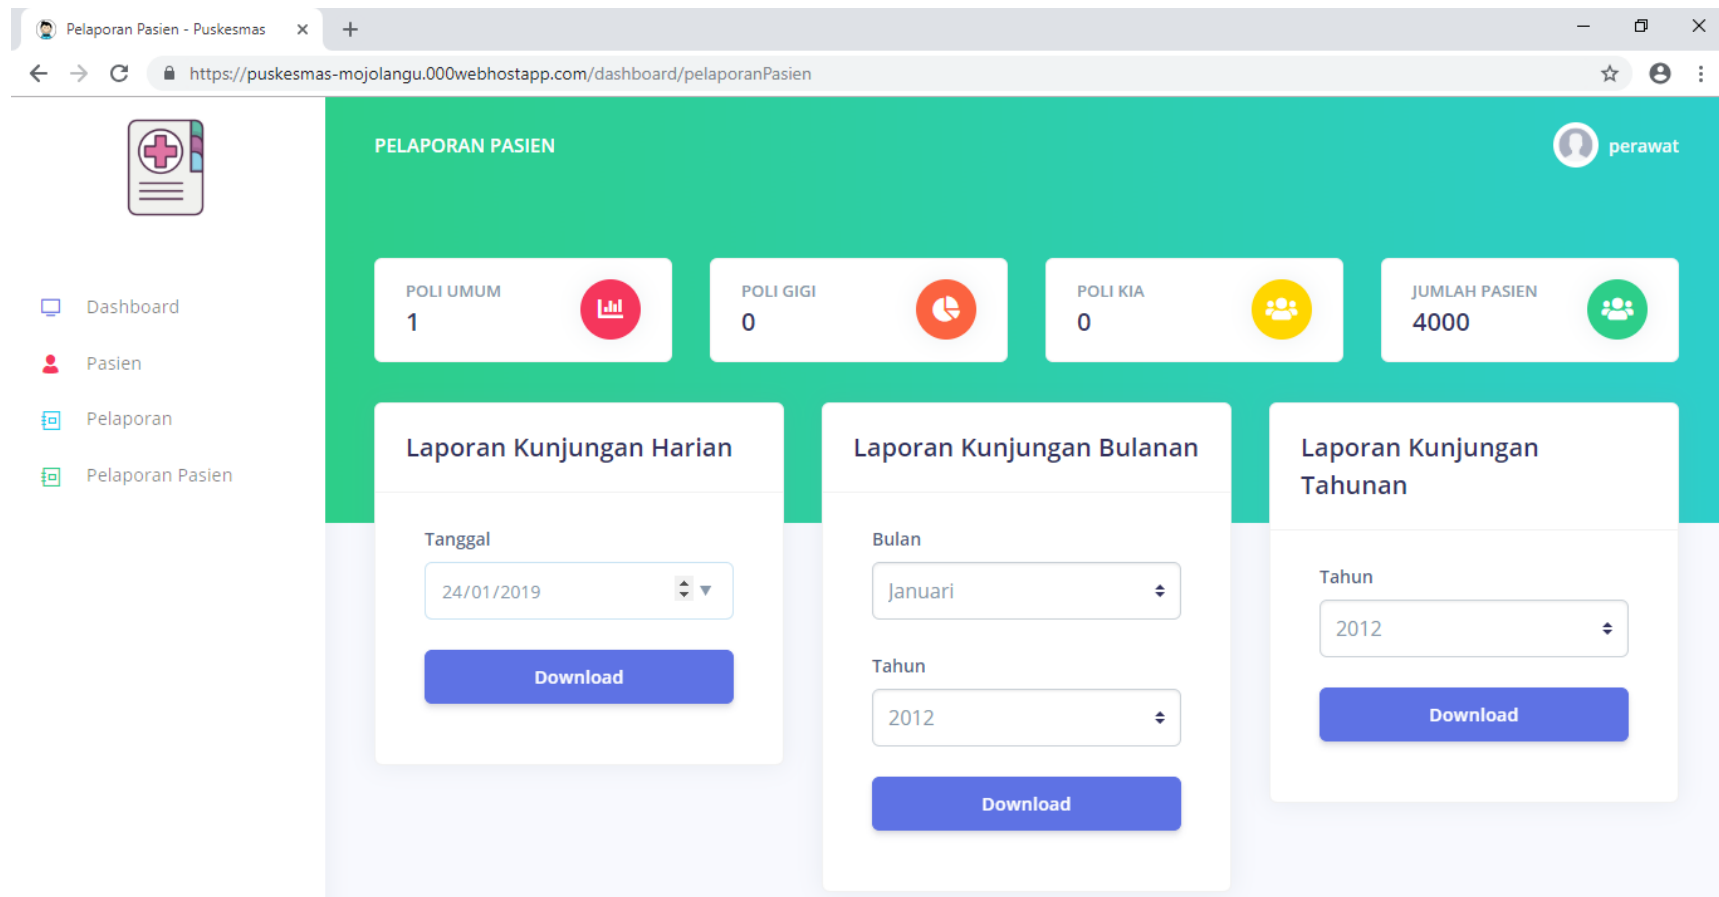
Pelaporan Pasien - Puskesmas

https://puskesmas-mojolangu.000webhostapp.com/dashboard/pelaporanPasien

Dashboard

Pasien

Pelaporan

Pelaporan Pasien

PELAPORAN PASIEN

perawat

POLI UMUM
1

POLI GIGI
0

POLI KIA
0

JUMLAH PASIEN
4000

Laporan Kunjungan Harian

Tanggal

24/01/2019

Download

Laporan Kunjungan Bulanan

Bulan

Januari

Tahun

2012

Download

Laporan Kunjungan Tahunan

Tahun

2012

Download